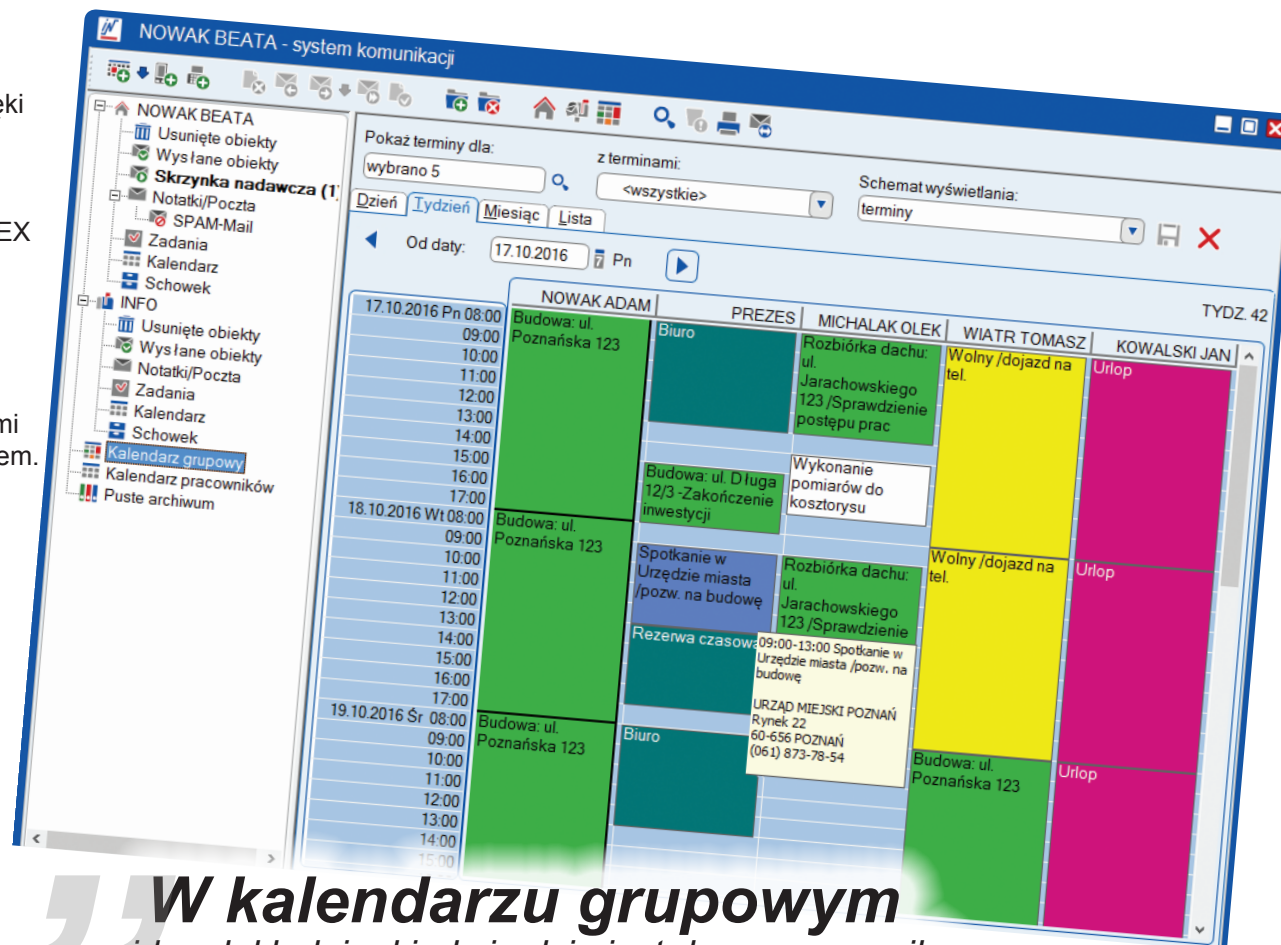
eki

EX

mi
em.

NOWAK BEATA - system komunikacji

NOWAK BEATA
Usunięte obiekty
Wysłane obiekty
Skrzynka nadawcza (1)
Notatki/Poczta
SPAM-Mail
Zadania
Kalendarz
Schowek
INFO
Usunięte obiekty
Wysłane obiekty
Notatki/Poczta
Zadania
Kalendarz
Schowek
Kalendarz grupowy
Kalendarz pracowników
Puste archiwum

Pokaż terminy dla:
wybrano 5
z terminami:
<wszystkie>
Schemat wyświetlania:
terminy

Dzień | Tydzień | Miesiąc | Lista

Od daty: 17.10.2016 Pn

NOWAK ADAM | PREZES | MICHALAK OLEK | WIATR TOMASZ | KOWALSKI JAN | TYDZ. 42

17.10.2016 Pn 08:00
09:00
10:00
11:00
12:00
13:00
14:00
15:00
16:00
17:00
18.10.2016 Wt 08:00
09:00
10:00
11:00
12:00
13:00
14:00
15:00
16:00
17:00
19.10.2016 Śr 08:00
09:00
10:00
11:00
12:00
13:00
14:00
15:00

Budowa: ul. Poznańska 123
Biuro
Rozbiórka dachu: ul. Jarachowskiego 123 /Sprawdzienie postępu prac
Wolny /dojazd na tel.
Urlop
Budowa: ul. Długa 12/3 -Zakończenie inwestycji
Wykonanie pomiarów do kosztorysu
Budowa: ul. Poznańska 123
Spotkanie w Urzędzie miasta /pozw. na budowę
Rozbiórka dachu: ul. Jarachowskiego 123 /Sprawdzienie
Wolny /dojazd na tel.
Urlop
Rezerwa czasowa
09:00-13:00 Spotkanie w Urzędzie miasta /pozw. na budowę

URZĄD MIEJSKI POZNAŃ
Rynek 22
60-656 POZNAŃ
(061) 873-78-54
Budowa: ul. Poznańska 123
Biuro
Budowa: ul. Poznańska 123
Urlop

W kalendarzu grupowym